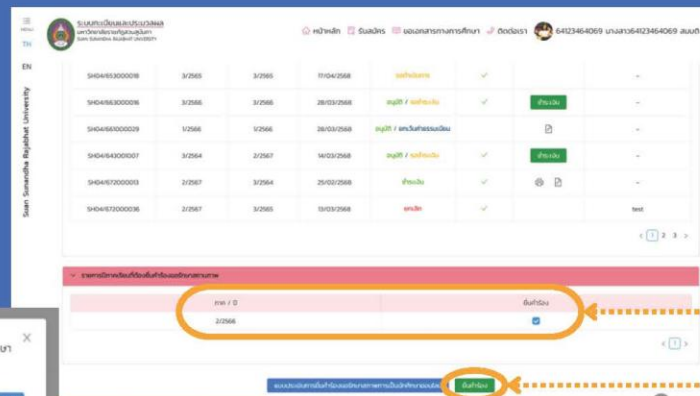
MENU
TH
EN
Suan Sunandha Rajabhat University

ระบบทะเบียนและประมวลผล
มหาวิทยาลัยราชภัฏสวนสุนันทา
Suan Sunandha Rajabhat University

หน้าหลัก รับสมัคร ขอเอกสารทางการศึกษา ติดต่อเรา 64123464069 นางสาว64123464069 สมบัติ

| | | | | | | | |
|---|---|---|---|---|---|---|---|
| SH04/653000018 | 3/2565 | 3/2565 | 17/04/2568 | รอชำระเงิน | ✓ | | - |
| SH04/663000016 | 3/2566 | 3/2566 | 28/03/2568 | อนุมัติ / รอชำระเงิน | ✓ | ชำระเงิน | - |
| SH04/661000029 | 1/2566 | 1/2566 | 28/03/2568 | อนุมัติ / ยกเว้นค่าธรรมเนียม | ✓ | | - |
| SH04/643001007 | 3/2564 | 2/2567 | 14/03/2568 | อนุมัติ / รอชำระเงิน | ✓ | ชำระเงิน | - |
| SH04/672000013 | 2/2567 | 3/2564 | 25/02/2568 | ชำระเงิน | ✓ | | - |
| SH04/672000036 | 2/2567 | 3/2565 | 13/03/2568 | ยกเลิก | ✓ | | test |

< 1 2 3 >

รายการภาคการศึกษาที่ต้องยื่นคำร้องขอรักษาสถานภาพ

| ภาค / ปี | ยื่นคำร้อง |
|---|---|
| 2/2566 | ☑ |

< 1 >

แบบประเมินการยื่นคำร้องขอรักษาสถานภาพการเป็นนักศึกษาออนไลน์ ยื่นคำร้อง

ษา